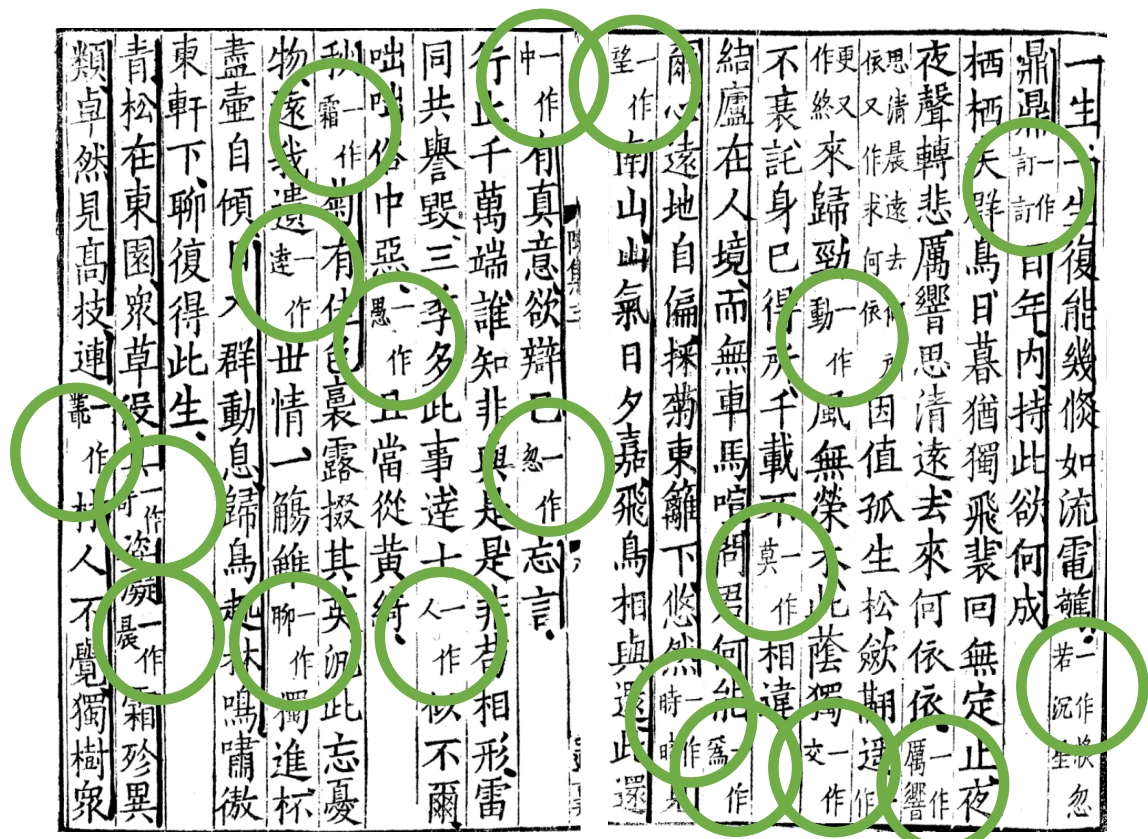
一生復能幾倏如流電驚若一作沉 一作倏忽
鼎鼎百年內持此欲何成 許一作訏
栖栖失群鳥日暮猶獨飛裴回無定止夜
夜聲轉悲厲響思清遠去來何依依 厲響一作 思清晨遠 又作求 去何依
因值孤生松斂翮遥 一作 來歸勁 動一作 風無榮木此蔭獨
不衰託身已得所千載不相違 交一作 更又作終
結廬在人境而無車馬喧問 莫一作 君何能
爾心遠地自偏採菊東籬下悠然 時一作 見 望一作 南山山氣日夕嘉飛鳥相與還此還
中有真意欲辯已 忽一作 忘言
行止千萬端誰知非與是是非苟相形雷
同共譽毁三季多此事達士似 人一作 不爾
咄咄俗中惡 愚一作 且當從黃綺
秋菊有佳色裛露掇其英汎此忘憂
物遠 達一作 我遺 霜一作 世情一觴雖獨進杯
盡壺自傾日入群動息歸鳥趨林鳴嘯傲 聊一作
東軒下聊復得此生
青松在東園衆草沒其姿凝霜殄異
類卓然見高枝連林人不覺獨樹衆 叢一作 奇一作 晨一作